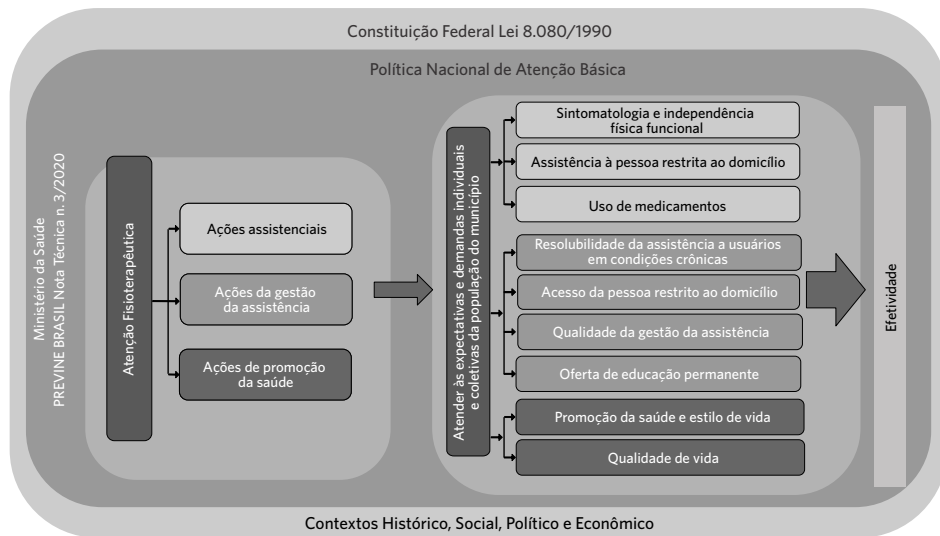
Constituição Federal Lei 8.080/1990

Política Nacional de Atenção Básica

Ministério da Saúde
PREVINE BRASIL Nota Técnica n. 3/2020

Atenção Fisioterapêutica

Ações assistenciais

Ações da gestão da assistência

Ações de promoção da saúde

Atender às expectativas e demandas individuais e coletivas da população do município

Sintomatologia e independência física funcional

Assistência à pessoa restrita ao domicílio

Uso de medicamentos

Resolubilidade da assistência a usuários em condições crônicas

Acesso da pessoa restrito ao domicílio

Qualidade da gestão da assistência

Oferta de educação permanente

Promoção da saúde e estilo de vida

Qualidade de vida

Efetividade

Contextos Histórico, Social, Político e Econômico